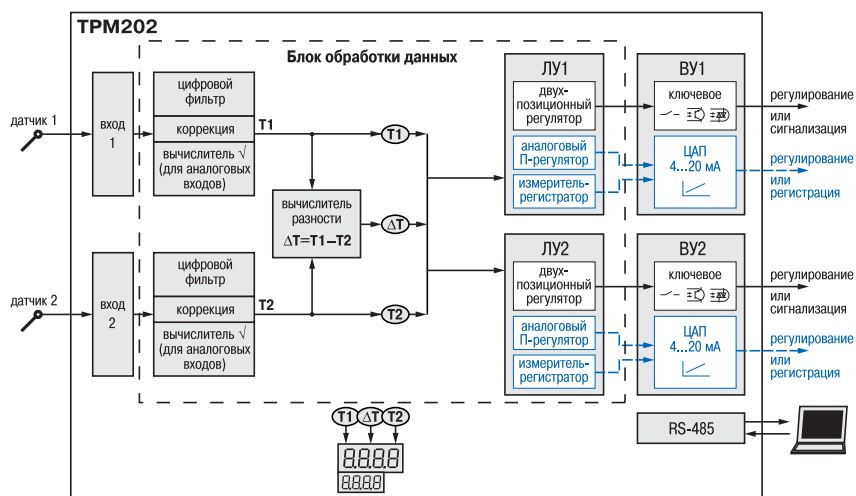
ТРМ202

Блок обработки данных

датчик 1

вход 1

цифровой фильтр

коррекция

вычислитель $\sqrt{}$ (для аналоговых входов)

T1

T1

вычислитель разности

$\Delta T = T1 - T2$

$\Delta T$

датчик 2

вход 2

цифровой фильтр

коррекция

вычислитель $\sqrt{}$ (для аналоговых входов)

T2

T2

ЛУ1

двух-позиционный регулятор

аналоговый П-регулятор

измеритель-регистратор

ВУ1

ключевое

ЦАП 4...20 мА

регулирование или сигнализация

регулирование или регистрация

ЛУ2

двух-позиционный регулятор

аналоговый П-регулятор

измеритель-регистратор

ВУ2

ключевое

ЦАП 4...20 мА

регулирование или сигнализация

регулирование или регистрация

T1 $\Delta T$ T2

8.8.8.8

8.8.8.8

RS-485